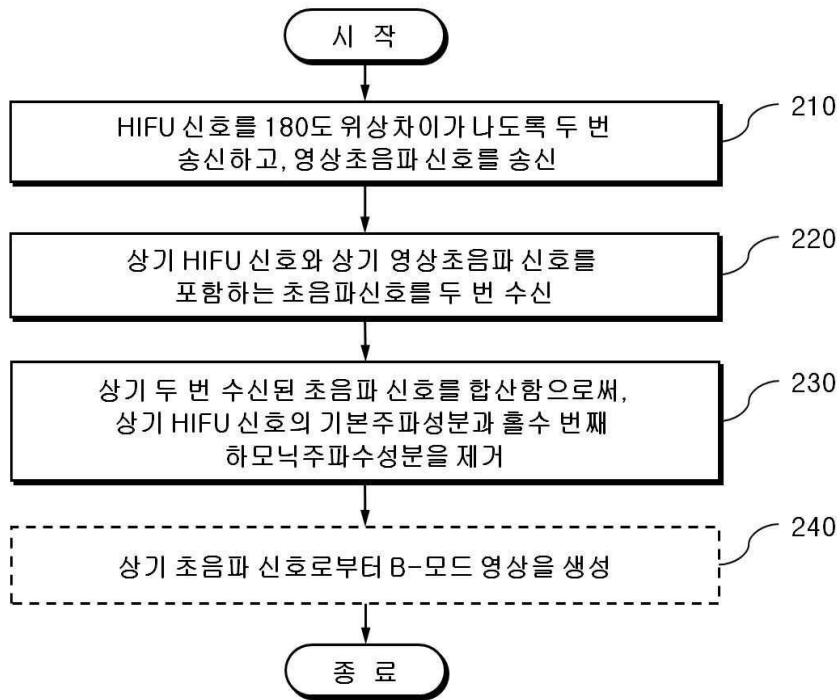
시 작

HIFU 신호를 180도 위상차이가 나도록 두 번 송신하고, 영상초음파 신호를 송신

210

상기 HIFU 신호와 상기 영상초음파 신호를 포함하는 초음파신호를 두 번 수신

220

상기 두 번 수신된 초음파 신호를 합산함으로써, 상기 HIFU 신호의 기본주파성분과 홀수 번째 하모닉주파수성분을 제거

230

상기 초음파 신호로부터 B-모드 영상을 생성

240

종 료